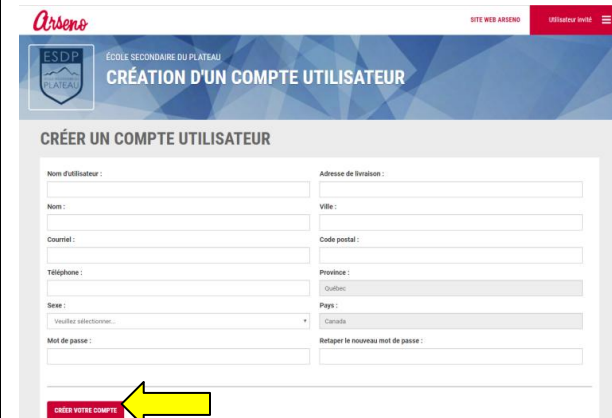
Arseno

SITE WEB ARSENO

Utilisateur invité

ESDP
PLATEAU

ÉCOLE SECONDAIRE DU PLATEAU
CRÉATION D'UN COMPTE UTILISATEUR

CRÉER UN COMPTE UTILISATEUR

Nom d'utilisateur :

Adresse de livraison :

Nom :

Ville :

Courriel :

Code postal :

Téléphone :

Province :
Québec

Sexe :
Veuillez sélectionner...

Pays :
Canada

Mot de passe :

Retaper le nouveau mot de passe :

CRÉER VOTRE COMPTE